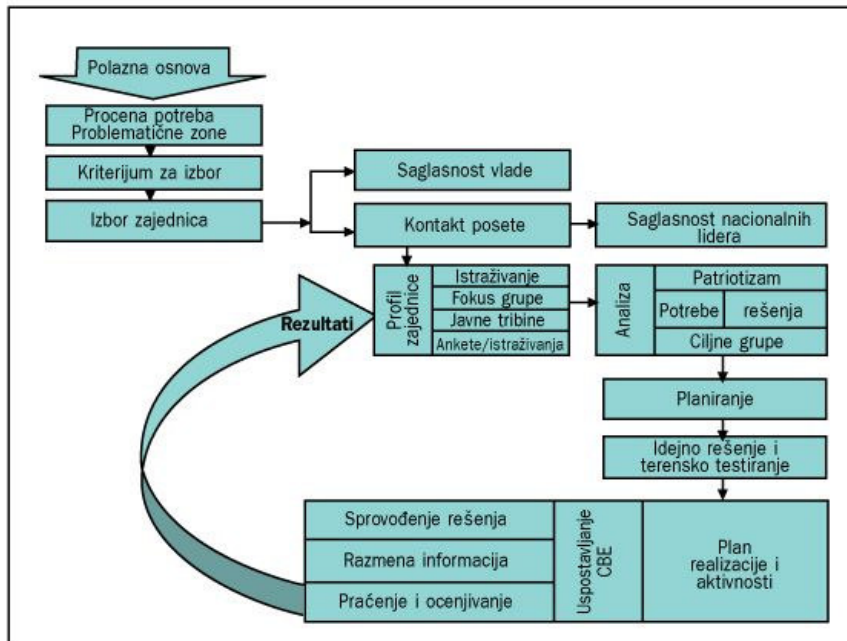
Polazna osnova

Procena potreba
Problematične zone

Kriterijum za izbor

Izbor zajednica

Saglasnost vlade

Kontakt posete

Saglasnost nacionalnih lidera

Rezultati

Profil zajednice

Istraživanje

Fokus grupe

Javne tribine

Ankete/istraživanja

Analiza

Patriotizam

Potrebe

rešenja

Ciljne grupe

Planiranje

Idejno rešenje i terensko testiranje

Sprovođenje rešenja

Razmena informacija

Praćenje i ocenjivanje

Uspostavljanje CBE

Plan realizacije i aktivnosti